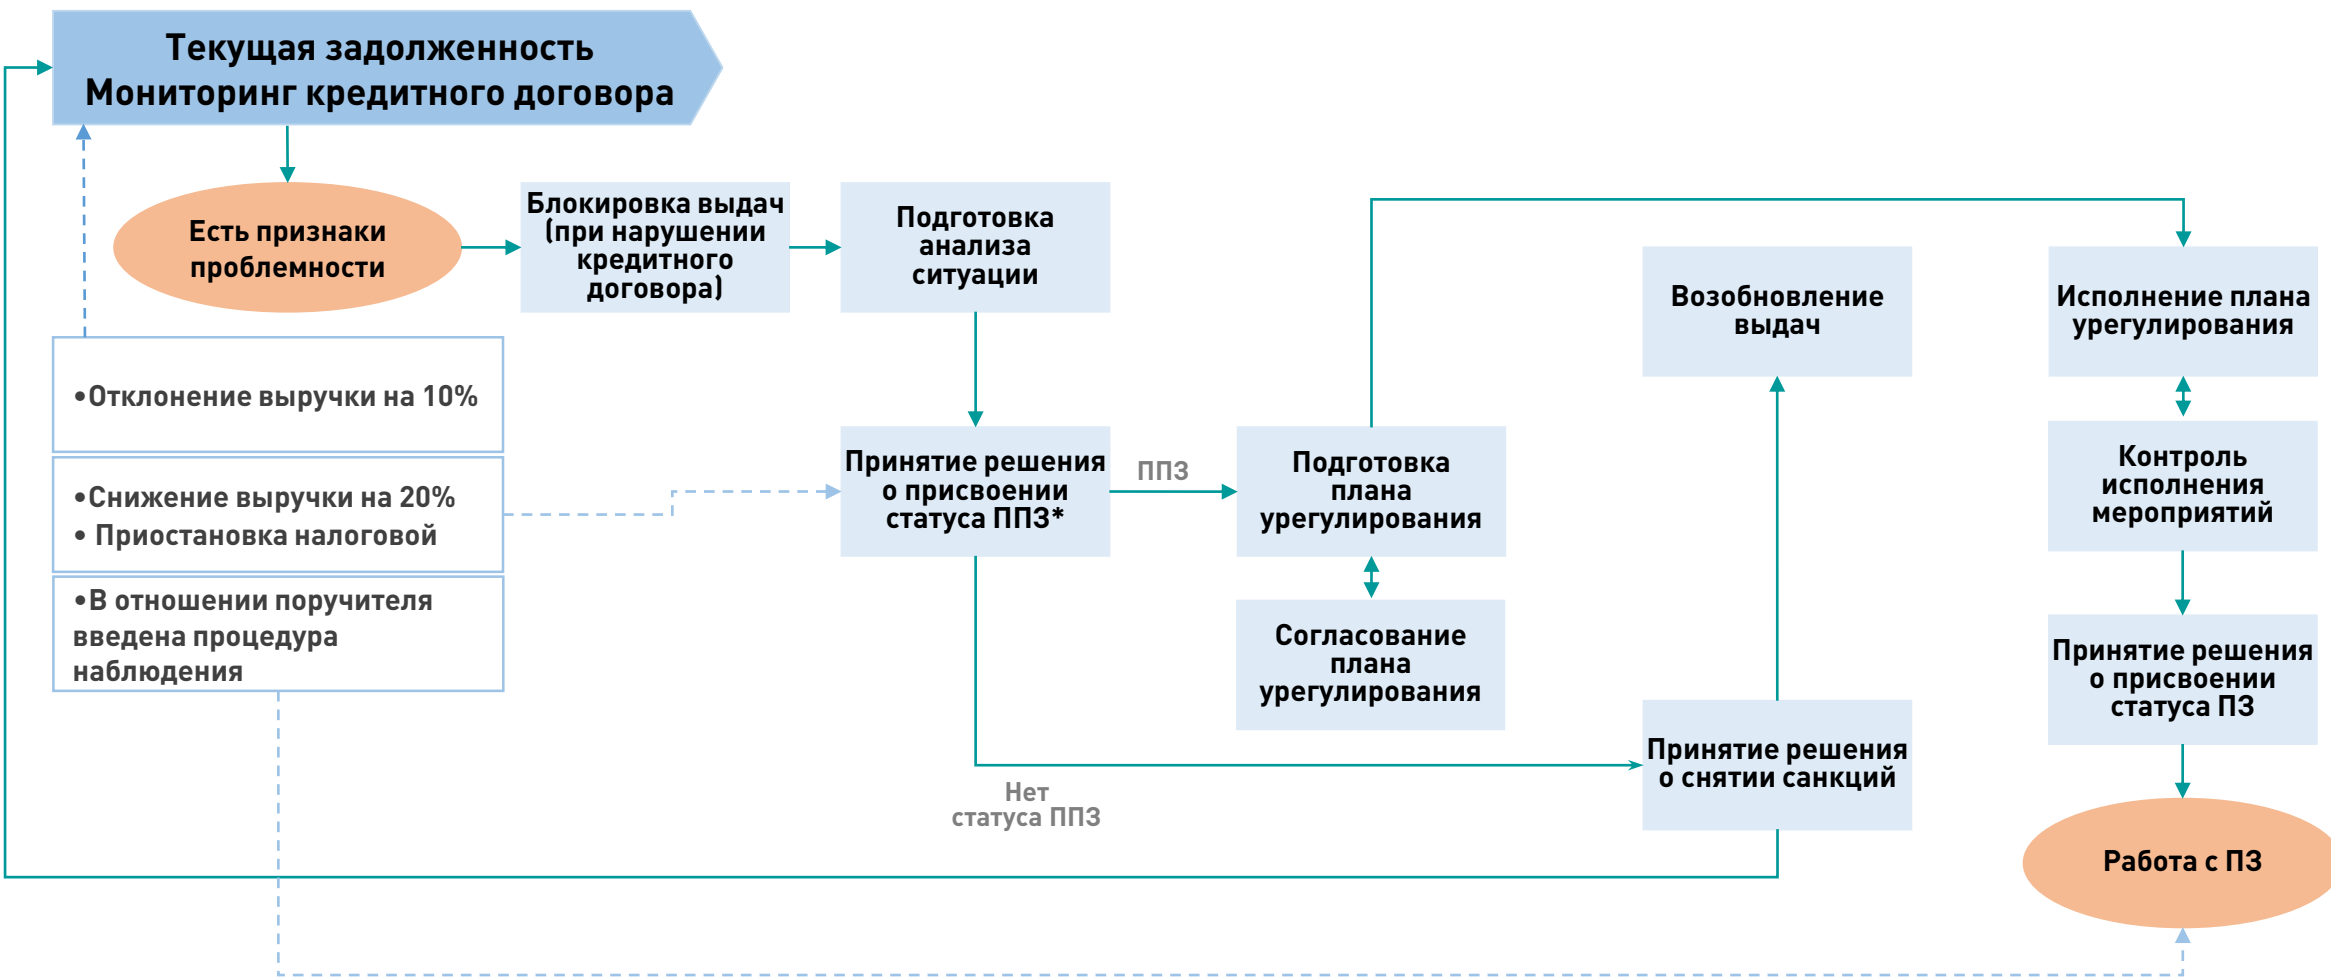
Текущая задолженность
Мониторинг кредитного договора

Есть признаки проблемности

Блокировка выдач (при нарушении кредитного договора)

Подготовка анализа ситуации

•Отклонение выручки на 10%

•Снижение выручки на 20%
• Приостановка налоговой

•В отношении поручителя введена процедура наблюдения

Принятие решения о присвоении статуса ППЗ*

ППЗ

Подготовка плана урегулирования

Согласование плана урегулирования

Нет статуса ППЗ

Возобновление выдач

Принятие решения о снятии санкций

Исполнение плана урегулирования

Контроль исполнения мероприятий

Принятие решения о присвоении статуса ПЗ

Работа с ПЗ